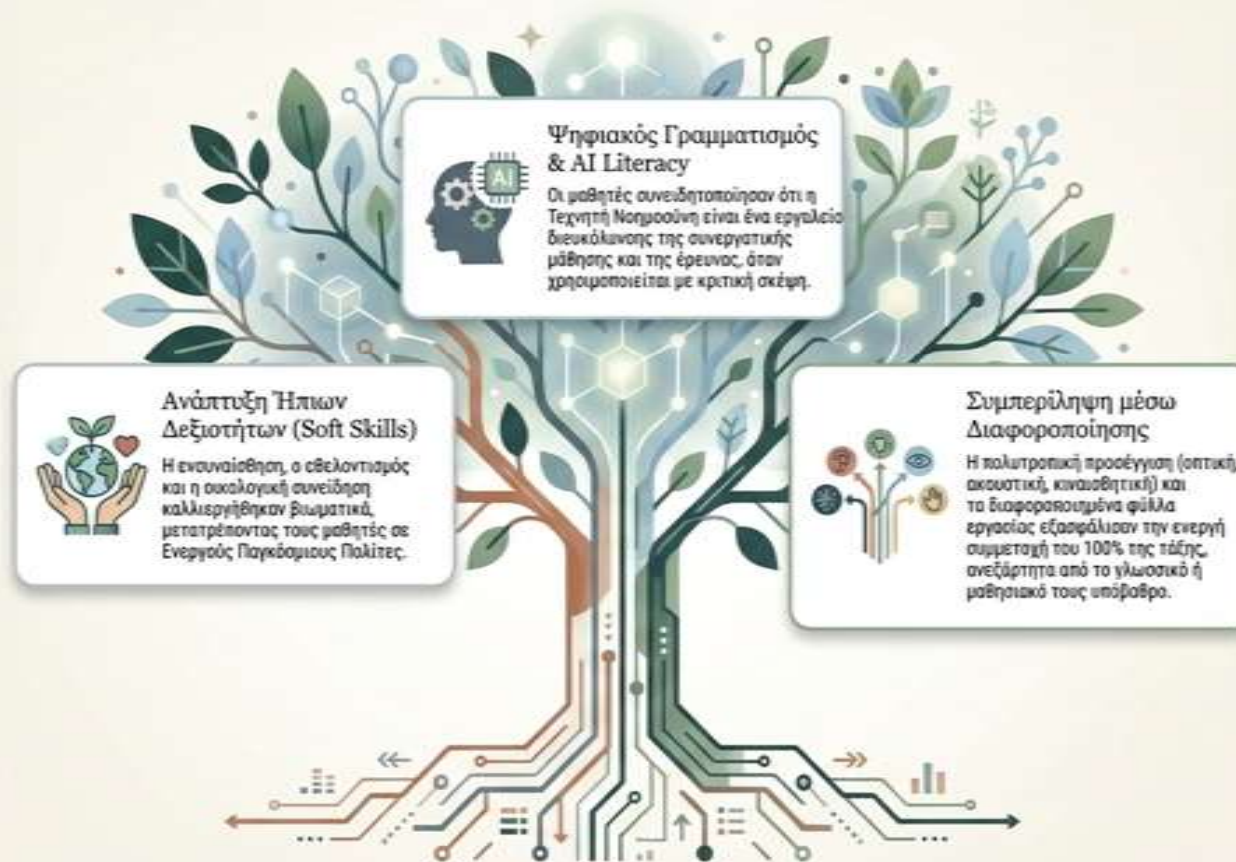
Ψηφιακός Γραμματισμός & AI Literacy

AI

Οι μαθητές συνειδητοποίησαν ότι η Τεχνητή Νοημοσύνη είναι ένα εργαλείο διευκόλυνσης της συνεργατικής μάθησης και της έρευνας, όταν χρησιμοποιείται με κριτική σκέψη.

Ανάπτυξη Ήπιων Δεξιοτήτων (Soft Skills)

Η ενσυναίσθηση, ο εθελοντισμός και η οικολογική συνείδηση καλλιεργήθηκαν βιωματικά, μετατρέποντας τους μαθητές σε Ενεργούς Παγκόσμιους Πολίτες.

Συμπερίληψη μέσω Διαφοροποίησης

Η πολυτροπική προσέγγιση (οπτική, ακουστική, κιναισθητική) και τα διαφοροποιημένα φύλλα εργασίας εξασφάλισαν την ενεργή συμμετοχή του 100% της τάξης, ανεξάρτητα από το γλωσσικό ή μαθησιακό τους υπόβαθρο.